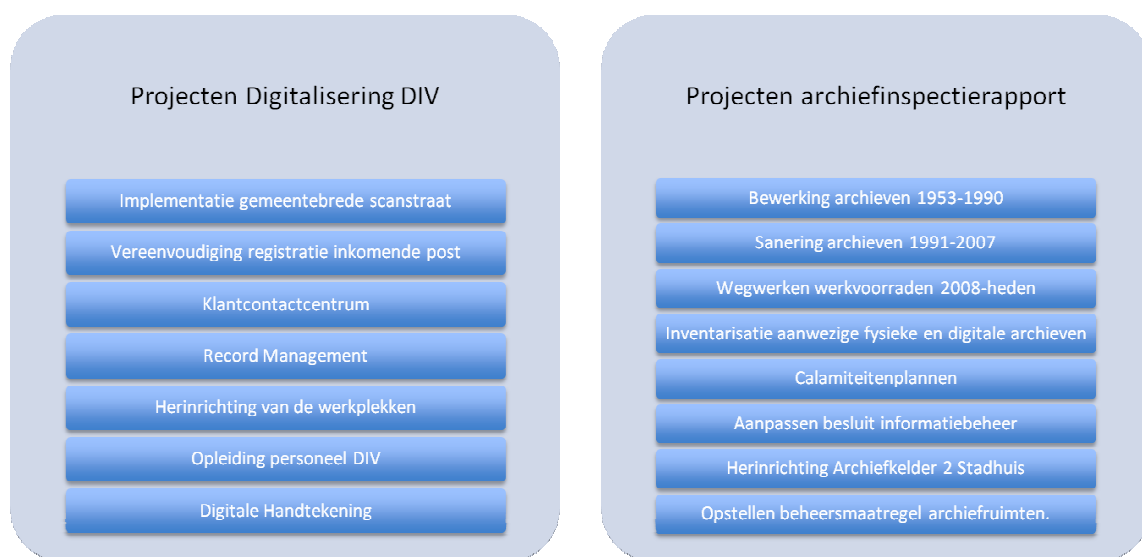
Projecten Digitalisering DIV

Implementatie gemeentebrede scanstraat

Vereenvoudiging registratie inkomende post

Klantcontactcentrum

Record Management

Herinrichting van de werkplekken

Opleiding personeel DIV

Digitale Handtekening

Projecten archiefinspectierapport

Bewerking archieven 1953-1990

Sanering archieven 1991-2007

Wegwerken werkvoorraden 2008-heden

Inventarisatie aanwezige fysieke en digitale archieven

Calamiteitenplannen

Aanpassen besluit informatiebeheer

Herinrichting Archiefkelder 2 Stadhuis

Opstellen beheersmaatregel archiefruimten.